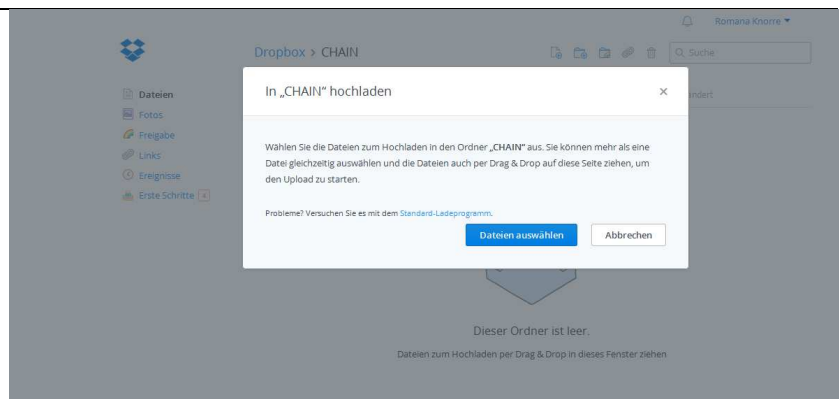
Romana Knorre

Dropbox > CHAIN

Suche

Dateien
Fotos
Freigabe
Links
Ereignisse
Erste Schritte

ändert

In „CHAIN" hochladen

×

Wählen Sie die Dateien zum Hochladen in den Ordner „CHAIN" aus. Sie können mehr als eine Datei gleichzeitig auswählen und die Dateien auch per Drag & Drop auf diese Seite ziehen, um den Upload zu starten.

Probleme? Versuchen Sie es mit dem Standard-Ladeprogramm.

Dateien auswählen

Abbrechen

Dieser Ordner ist leer.

Dateien zum Hochladen per Drag & Drop in dieses Fenster ziehen